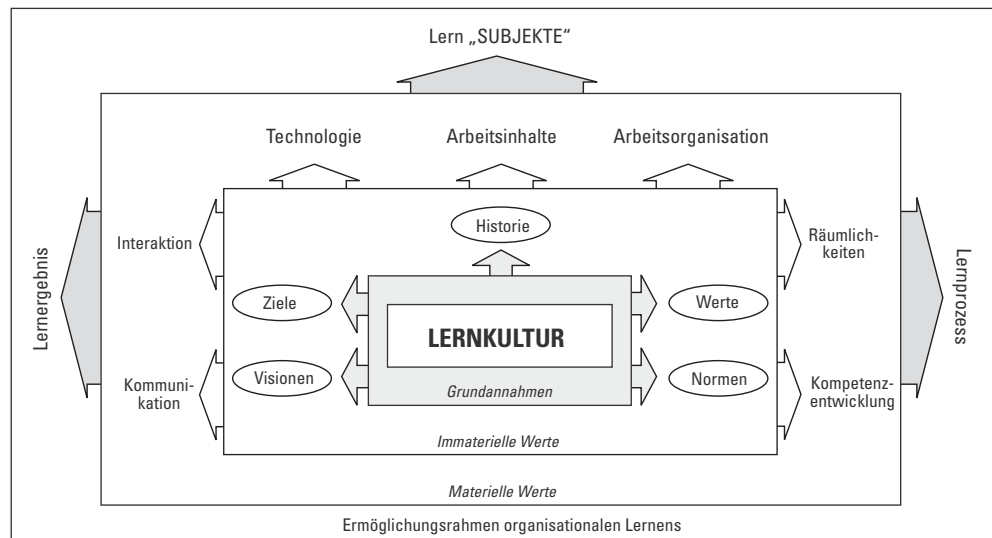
Lern „SUBJEKTE“

Technologie

Arbeitsinhalte

Arbeitsorganisation

Lernergebnis

Lernprozess

Historie

Interaktion

Räumlichkeiten

Ziele

Werte

LERNKULTUR

Visionen

Normen

Kommunikation

Kompetenzentwicklung

Grundannahmen

Immaterielle Werte

Materielle Werte

Ermöglichungsrahmen organisationalen Lernens